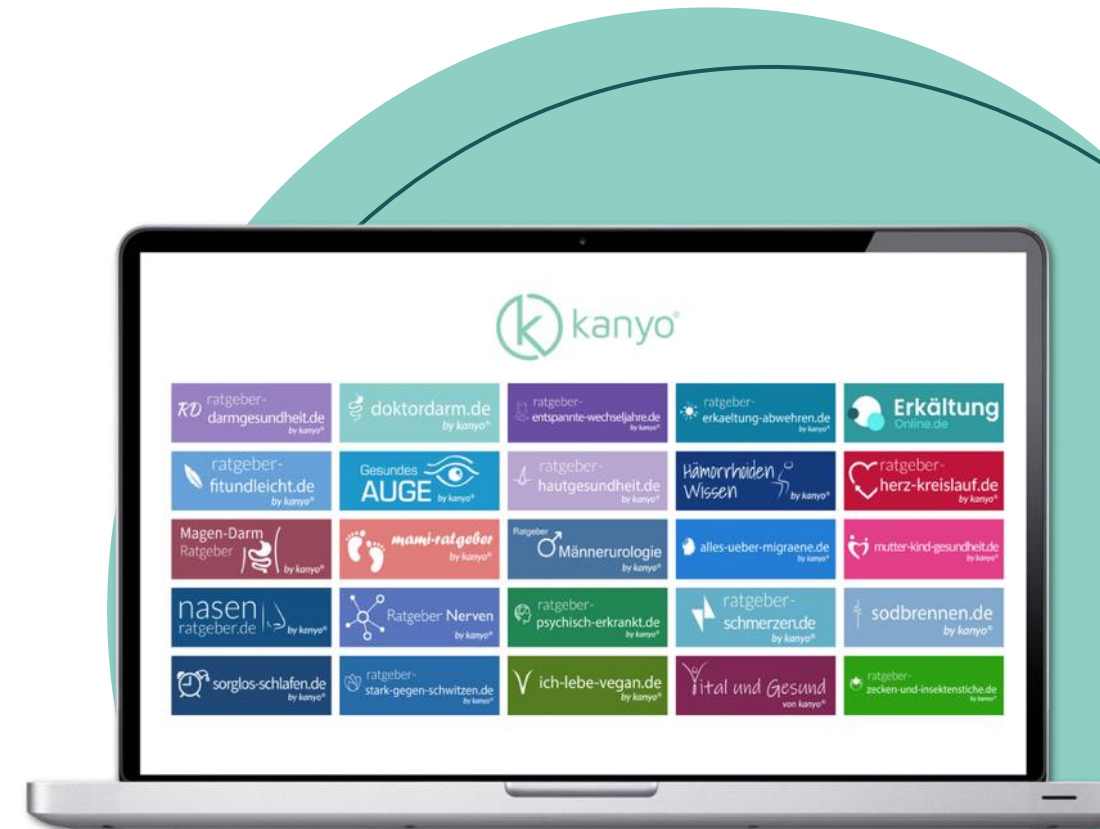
kanyo®

| | | | | |
|---|---|---|---|---|
| RD ratgeber-darmgesundheit.de by kanyo® | doktordarm.de by kanyo® | ratgeber-entspannte-wechseljahre.de by kanyo® | ratgeber-erkaeltung-abwehren.de by kanyo® | Erkältung Online.de |
| ratgeber-fitundleicht.de by kanyo® | Gesundes AUGE by kanyo® | ratgeber-hautgesundheit.de by kanyo® | Hämorrhoiden Wissen by kanyo® | ratgeber-herz-kreislauf.de by kanyo® |
| Magen-Darm Ratgeber by kanyo® | mami-ratgeber by kanyo® | Ratgeber Männerurologie by kanyo® | alles-ueber-migraene.de by kanyo® | mutter-kind-gesundheit.de by kanyo® |
| nasen ratgeber.de by kanyo® | Ratgeber Nerven by kanyo® | ratgeber-psychisch-erkrankt.de by kanyo® | ratgeber-schmerzen.de by kanyo® | sodbrennen.de by kanyo® |
| sorglos-schlafen.de by kanyo® | ratgeber-stark-gegen-schwitzen.de by kanyo® | ich-lebe-vegan.de by kanyo® | Vital und Gesund von kanyo® | ratgeber-zecken-und-insektenstiche.de by kanyo® |